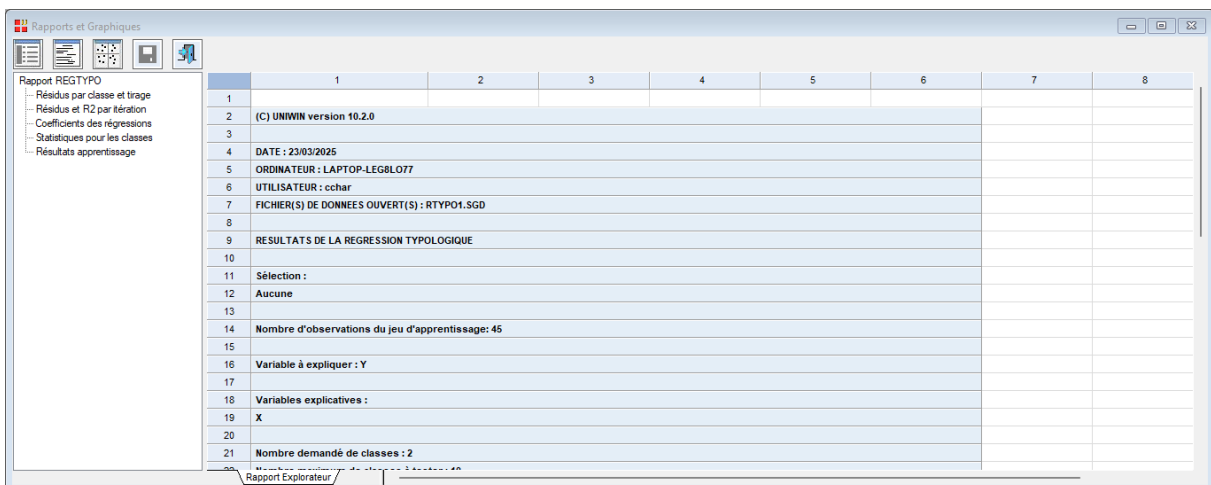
Rapports et Graphiques

Rapport REGTYPO
Résidus par classe et tirage
Résidus et R2 par itération
Coefficients des régressions
Statistiques pour les classes
Résultats apprentissage

| | 1 | 2 | 3 | 4 | 5 | 6 | 7 | 8 |
|---|---|---|---|---|---|---|---|---|
| 1 | | | | | | | | |
| 2 | (C) UNIWIN version 10.2.0 | | | | | | | |
| 3 | | | | | | | | |
| 4 | DATE : 23/03/2025 | | | | | | | |
| 5 | ORDINATEUR : LAPTOP-LEG8LO77 | | | | | | | |
| 6 | UTILISATEUR : cchar | | | | | | | |
| 7 | FICHIER(S) DE DONNEES OUVERT(S) : RTYPO1.SGD | | | | | | | |
| 8 | | | | | | | | |
| 9 | RESULTATS DE LA REGRESSION TYPOLOGIQUE | | | | | | | |
| 10 | | | | | | | | |
| 11 | Sélection : | | | | | | | |
| 12 | Aucune | | | | | | | |
| 13 | | | | | | | | |
| 14 | Nombre d'observations du jeu d'apprentissage: 45 | | | | | | | |
| 15 | | | | | | | | |
| 16 | Variable à expliquer : Y | | | | | | | |
| 17 | | | | | | | | |
| 18 | Variables explicatives : | | | | | | | |
| 19 | X | | | | | | | |
| 20 | | | | | | | | |
| 21 | Nombre demandé de classes : 2 | | | | | | | |
| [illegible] | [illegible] | | | | | | | |

Rapport Explorateur